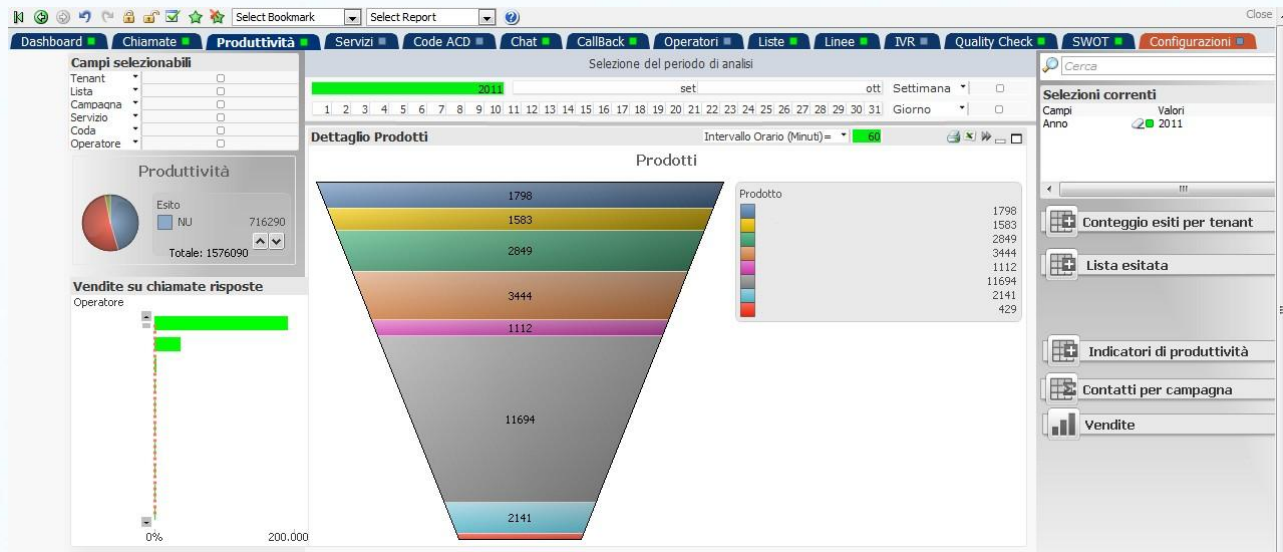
Select Bookmark | Select Report | Close

Dashboard | Chiamate | Produttività | Servizi | Code ACD | Chat | CallBack | Operatori | Liste | Linee | IVR | Quality Check | SWOT | Configurazioni

Campi selezionabili
Tenant
Lista
Campagna
Servizio
Coda
Operatore

Produttività
Esito
NU 716290
Totale: 1576090

Vendite su chiamate risposte
Operatore
0% 200.000

Selezione del periodo di analisi
2011
set ott Settimana
1 2 3 4 5 6 7 8 9 10 11 12 13 14 15 16 17 18 19 20 21 22 23 24 25 26 27 28 29 30 31 Giorno

Dettaglio Prodotti
Intervallo Orario (Minuti)= 60

Prodotti
1798
1583
2849
3444
1112
11694
2141

Prodotto
1798
1583
2849
3444
1112
11694
2141
429

Cerca

Selezioni correnti
Campi Valori
Anno 2011

Conteggio esiti per tenant
Lista esitata
Indicatori di produttività
Contatti per campagna
Vendite